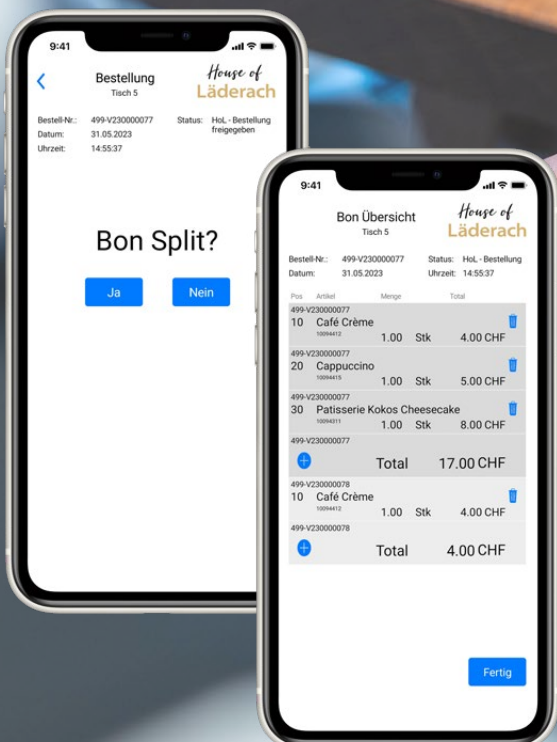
9:41

Bestellung
Tisch 5

House of
Läderach

Bestell-Nr.: 499-V230000077
Datum: 31.05.2023
Uhrzeit: 14:55:37

Status: HoL - Bestellung freigegeben

Bon Split?

Ja

Nein

9:41

Bon Übersicht
Tisch 5

House of
Läderach

Bestell-Nr.: 499-V230000077
Datum: 31.05.2023

Status: HoL - Bestellung
Uhrzeit: 14:55:37

| Pos | Artikel | Menge | | Total |
|---|---|---|---|---|
| 499-V230000077 | | | | |
| 10 | Café Crème 10094412 | 1.00 | Stk | 4.00 CHF |
| 499-V230000077 | | | | |
| 20 | Cappuccino 10094415 | 1.00 | Stk | 5.00 CHF |
| 499-V230000077 | | | | |
| 30 | Patisserie Kokos Cheesecake 10094311 | 1.00 | Stk | 8.00 CHF |
| 499-V230000077 | | | | |
| | | Total | | 17.00 CHF |
| 499-V230000078 | | | | |
| 10 | Café Crème 10094412 | 1.00 | Stk | 4.00 CHF |
| 499-V230000078 | | | | |
| | | Total | | 4.00 CHF |

Fertig